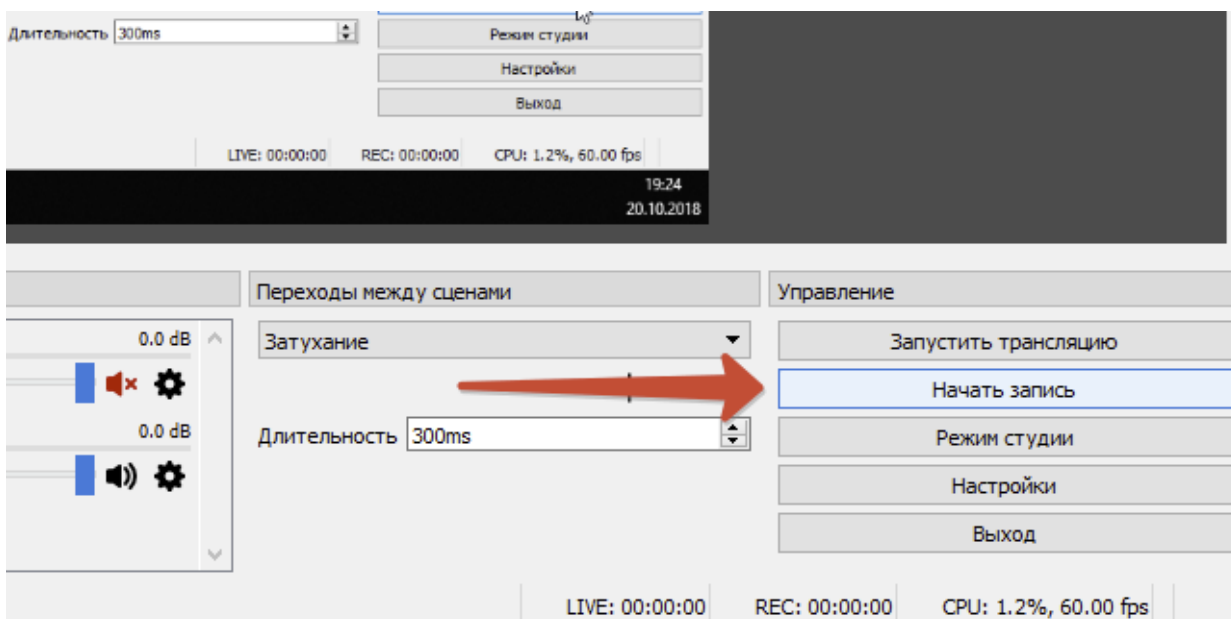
Длительность 300ms

Режим студии

Настройки

Выход

LIVE: 00:00:00 REC: 00:00:00 CPU: 1.2%, 60.00 fps

19:24
20.10.2018

Переходы между сценами

Управление

0.0 dB

Затухание

Запустить трансляцию

Начать запись

0.0 dB

Длительность 300ms

Режим студии

Настройки

Выход

LIVE: 00:00:00 REC: 00:00:00 CPU: 1.2%, 60.00 fps